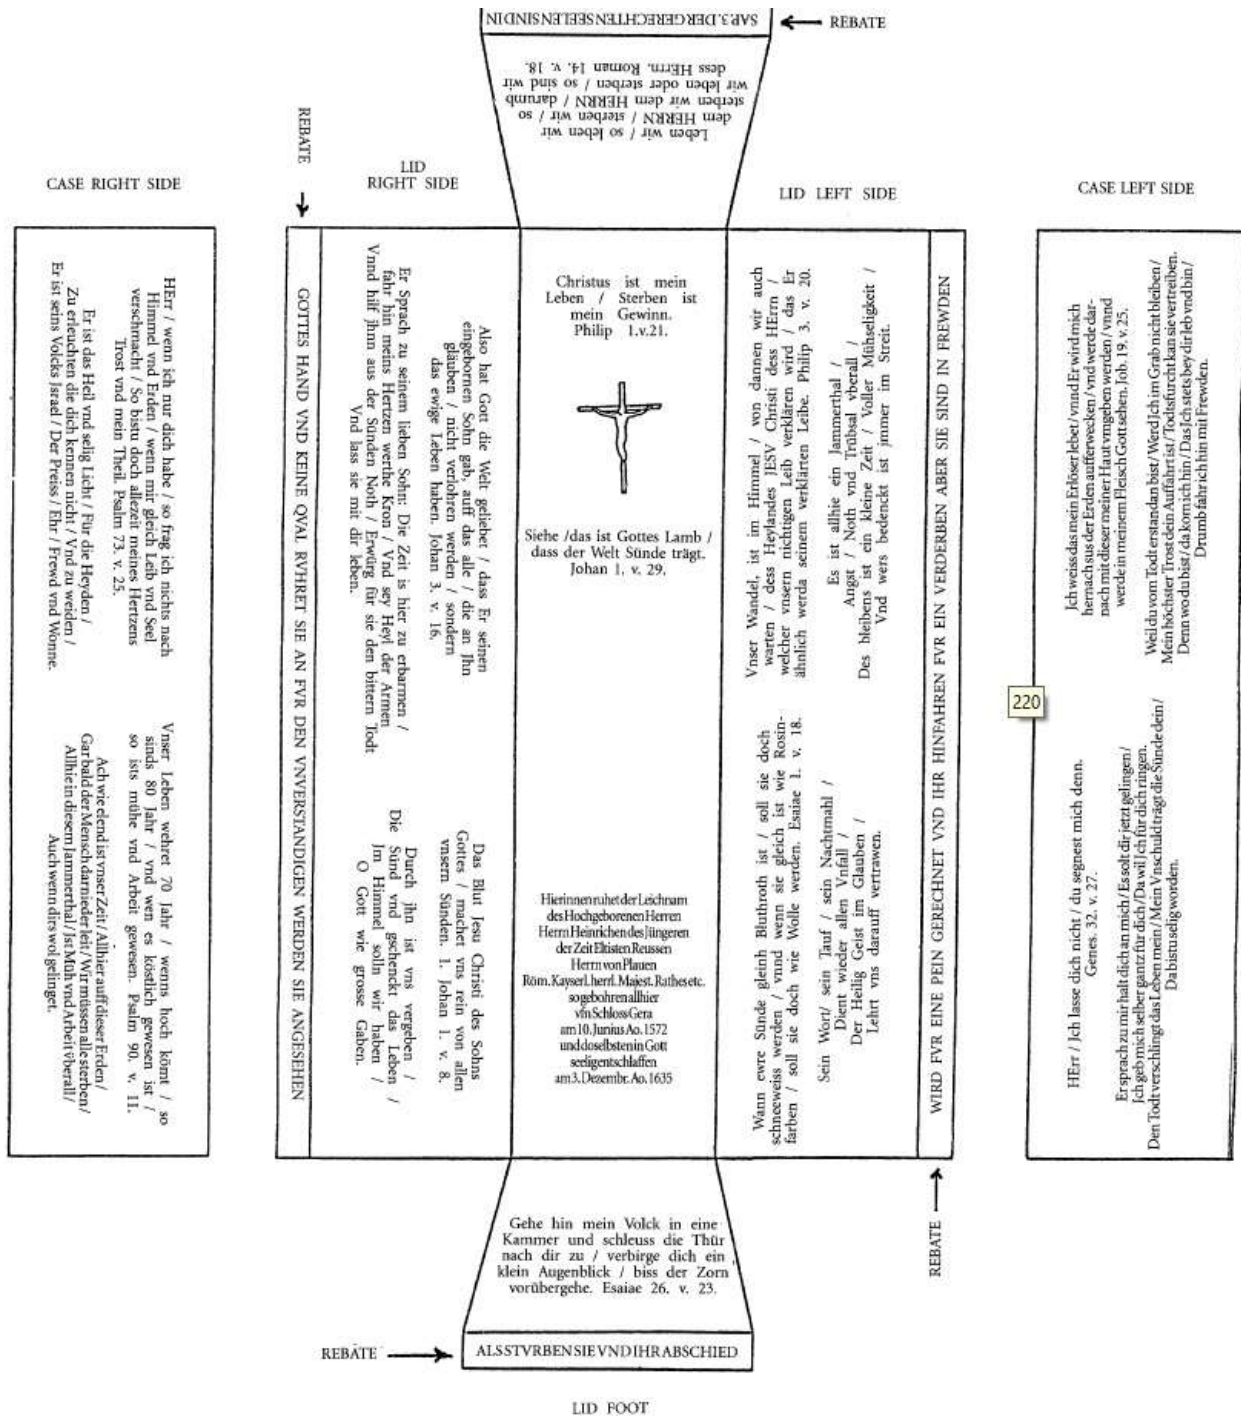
SAP.3.DER GERECHTEN SEELEN SIND IN

REBATE

Leben wir / so leben wir dem HERRN / sterben wir / so sterben wir dem HERRN / darumb wir leben oder sterben / so sind wir dess HErrn. Roman 14. v. 18.

REBATE

CASE RIGHT SIDE

LID RIGHT SIDE

LID LEFT SIDE

CASE LEFT SIDE

HErr / wenn ich nur dich habe / so frag ich nichts nach Himmel vnd Erden / wenn mir gleich Leib vnd Seel verschmacht / So bistu doch allezeit meines Hertzens Trost vnd mein Theil. Psalm 73. v. 25.

Er ist das Heil vnd selig Licht / Für die Heyden / Zu erleuchten die dich kennen nicht / Vnd zu weiden / Er ist seins Volcks Israel / Der Preiss / Ehr / Frewd vnd Wonne.

Vnser Leben wehret 70 Jahr / wenns hoch kömt / so sinds 80 Jahr / vnd wen es köstlich gewesen ist / so ists mühe vnd Arbeit gewesen. Psalm 90. v. 11.

Ach wie elend ist vnser Zeit / Allhier auff dieser Erden / Gar bald der Mensch darnieder leit / Wir müssen alle sterben / Allhier in diesem Jammerthal / Ist Müh vnd Arbeit vberall / Auch wenn dirs wol gelinget.

GOTTES HAND VND KEINE QVAL RVHRET SIE AN FVR DEN VNVERSTANDIGEN WERDEN SIE ANGESEHEN

Also hat Gott die Welt geliebet / dass Er seinen eingebornen Sohn gab, auff das alle / die an Jhn glauben / nicht verlohren werden / sondern das ewige Leben haben. Johan 3. v. 16.

Er Sprach zu seinem lieben Sohn: Die Zeit is hier zu erbarmen / Fahr hin meins Hertzen werthe Kron / Vnd sey Heyl der Armen Vnnd hilf jhnn aus der Sünden Noth / Erwürg für sie den bittern Todt Vnd lass sie mit dir leben.

Das Blut Jesu Christi des Sohns Gottes / machet vns rein von allen vnsern Sünden. 1. Johan 1. v. 8.

Durch jhn ist vns vergeben / Die Sünd vnd geschenckt das Leben / Im Himmel solln wir haben / O Gott wie grosse Gaben.

Christus ist mein Leben / Sterben ist mein Gewinn. Philip 1.v.21.

Siehe /das ist Gottes Lamb / dass der Welt Sünde trägt. Johan 1. v. 29.

Hierinnen ruhet der Leichnam des Hochgeborenen Herren Herrn Heinrichen des Jüngeren der Zeit Eltisten Reussen Herrn von Plauen Röm. Kayserl. herrl. Majest. Rathes etc. so geboren allhier vf'n Schloss Gera am 10. Junius Ao. 1572 und doselbsten in Gott seeligentschlaffen am 3. Dezembr. Ao. 1635

Vnser Wandel, ist im Himmel / von dannen wir auch warten / dess Heylandes JESV Christi dess HErrn / welcher vnsern nichtigen Leib verklären wird / das Er ähnlich werde seinem verklärten Leibe. Philip 3. v. 20.

Es ist allhie ein Jammerthal / Angst / Noth vnd Trübsal vberall / Des bleibens ist ein kleine Zeit / Voller Mühseligkeit / Vnd wers bedenckt ist jmmer im Streit.

Wann ewre Sünde gleich Bluthroth ist / soll sie doch schneeweiss werden / vnnd wenn sie gleich ist wie Rosinfarben / soll sie doch wie Wolle werden. Esaiae 1. v. 18.

Sein Wort / sein Tauf / sein Nachtmahl / Dient wieder allen Vnfall / Der Heilig Geist im Glauben / Lehrt vns darauff vertrawen.

WIRD FVR EINE PEIN GERECHNET VND IHR HINFAHREN FVR EIN VERDERBEN ABER SIE SIND IN FREWDEN

Jch weiss das mein Erlöser lebet / vnnd Er wird mich hernach aus der Erden aufferwecken / vnd werde darnach mit dieser meiner Haut vmgeben werden / vnnd werde in meinem Fleisch Gott sehen. Job. 19. v. 25.

Weil du vom Todt erstanden bist / Werd Jch im Grab nicht bleiben / Mein höchster Trost dein Auffahrt ist / Todtsfurcht kan sie vertreiben. Denn wo du bist / da kom ich hin / Das Jch stets bey dir leb vnd bin / Drumb fahr ich hin mit Frewden.

220

HErr / Jch lasse dich nicht / du segnest mich denn. Genes. 32. v. 27.

Ersprach zu mir halt dich an mich / Es solt dir jetz gelingen / Jch geb mich selber gantz für dich / Da wil ich für dich ringen. Den Todt verschlingt das Leben mein / Mein Vnschuld trägt die Sünde dein / Da bistu selig worden.

REBATE

Gehe hin mein Volck in eine Kammer und schleuss die Thür nach dir zu / verbirge dich ein klein Augenblick / biss der Zorn vorübergehe. Esaiae 26. v. 23.

REBATE

ALS STVRBEN SIE VND IHR ABSCHIED

LID FOOT